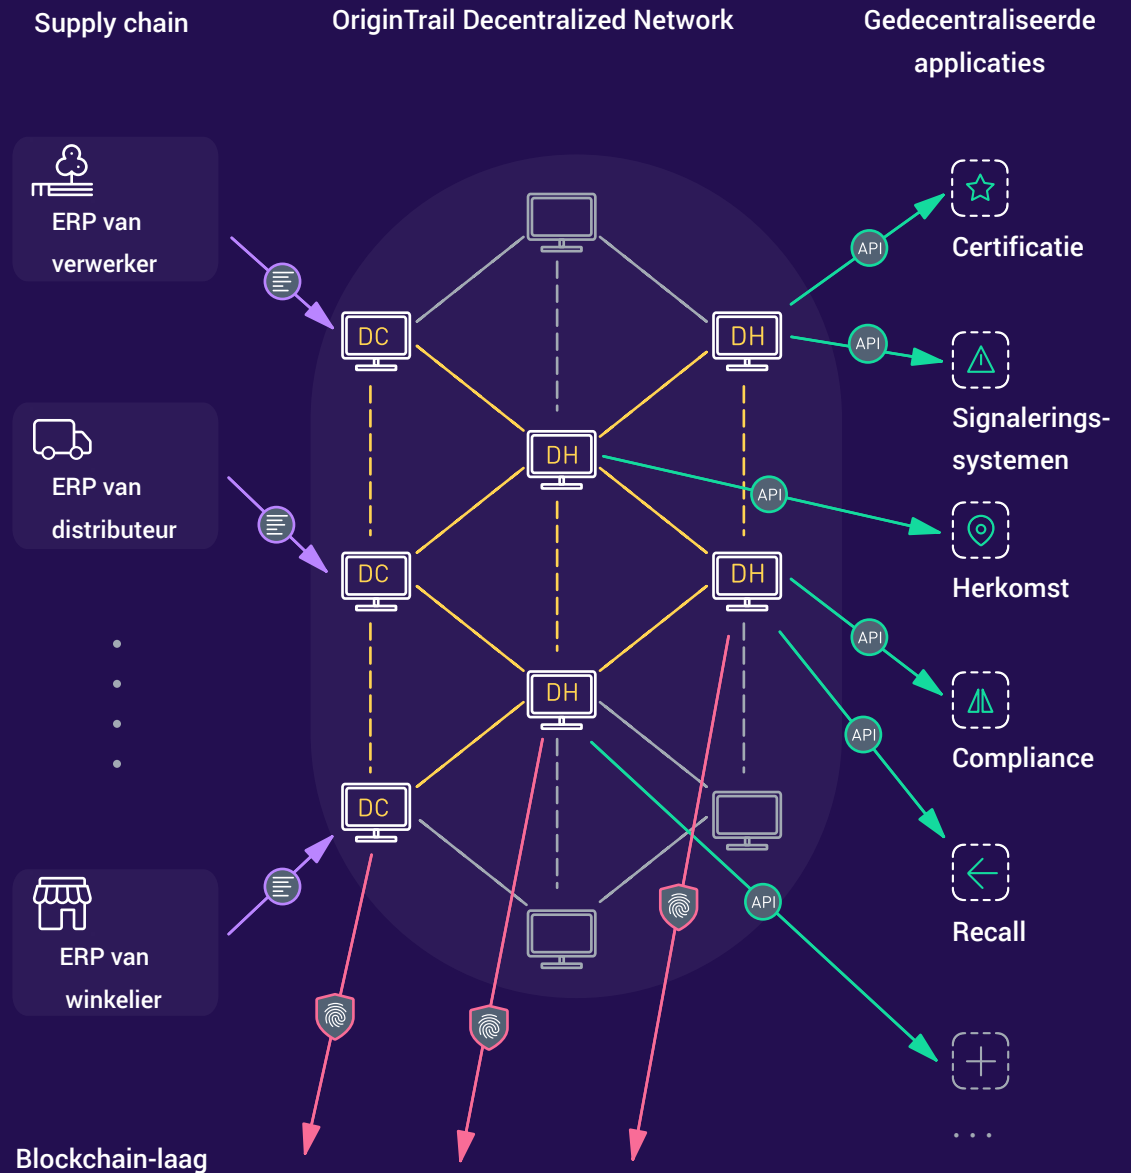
Supply chain

OriginTrail Decentralized Network

Gedecentraliseerde applicaties

ERP van verwerker

ERP van distributeur

ERP van winkelier

DC

DC

DC

DH

DH

DH

DH

API

API

API

API

API

API

Certificatie

Signaleringssystemen

Herkomst

Compliance

Recall

Blockchain-laag